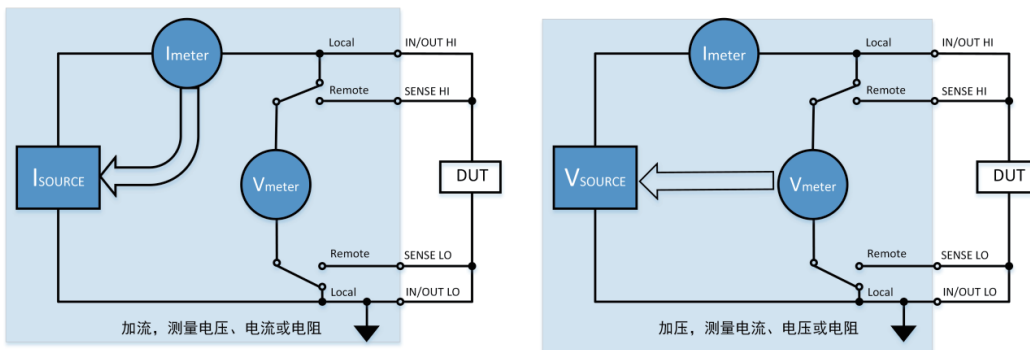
Imeter
Local
IN/OUT HI
Remote
SENSE HI
ISOURCE
Vmeter
DUT
Remote
SENSE LO
Local
IN/OUT LO
加流，测量电压、电流或电阻

Imeter
Local
IN/OUT HI
Remote
SENSE HI
VSOURCE
Vmeter
DUT
Remote
SENSE LO
Local
IN/OUT LO
加压，测量电流、电压或电阻